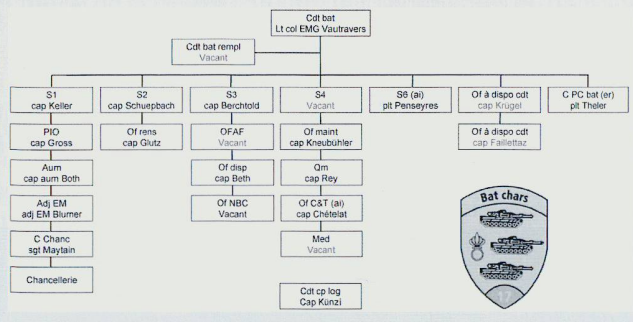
Cdt bat
Lt col EMG Vautravers

Cdt bat rempl
Vacant

S1
cap Keller

PIO
cap Gross

Aum
cap aum Both

Adj EM
adj EM Blumer

C Chanc
sgt Maytain

Chancellerie

S2
cap Schuepbach

Of rens
cap Glutz

S3
cap Berchtold

OFAF
Vacant

Of disp
cap Beth

Of NBC
Vacant

S4
Vacant

Of maint
cap Kneubühler

Qm
cap Rey

Of C&T (ai)
cap Chételat

Med
Vacant

S6 (ai)
plt Penseyres

Of à dispo cdt
cap Krügel

Of à dispo cdt
cap Faillettaz

C PC bat (er)
plt Theler

Cdt cp log
Cap Künzi

Bat chars